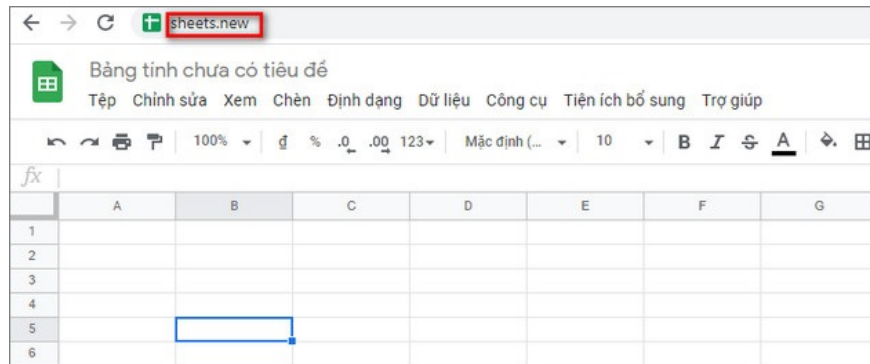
sheets.new

Bảng tính chưa có tiêu đề

Tệp Chỉnh sửa Xem Chèn Định dạng Dữ liệu Công cụ Tiện ích bổ sung Trợ giúp

100% ₫ % .0 .00 123 Mặc định (... 10 B I S A

fx

| | A | B | C | D | E | F | G |
|---|---|---|---|---|---|---|---|
| 1 | | | | | | | |
| 2 | | | | | | | |
| 3 | | | | | | | |
| 4 | | | | | | | |
| 5 | | | | | | | |
| 6 | | | | | | | |